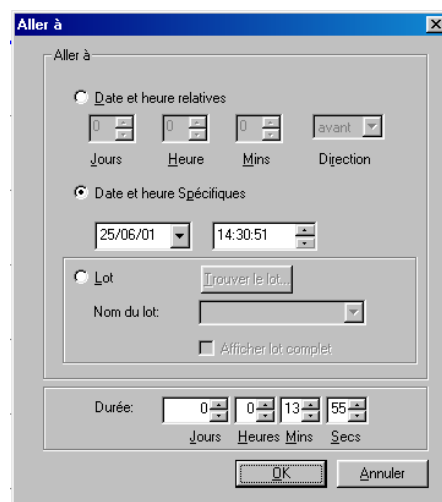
Aller à

Aller à

Date et heure relatives

0 0 0 avant

Jours Heure Mins Direction

Date et heure Spécifiques

25/06/01 14:30:51

Lot Trouver le lot...

Nom du lot:

Afficher lot complet

Durée: 0 0 13 55

Jours Heures Mins Secs

OK Annuler